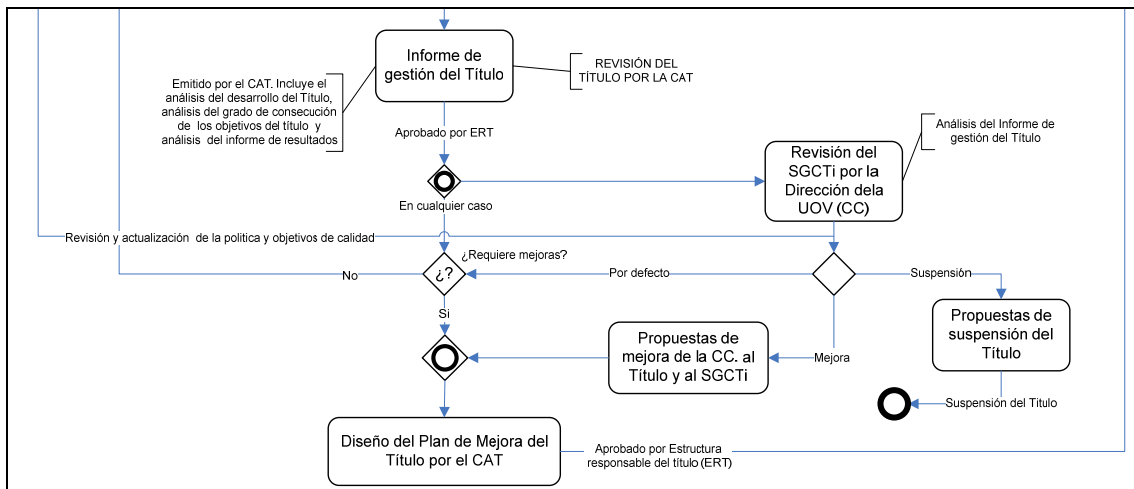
Informe de gestión del Título

REVISIÓN DEL TÍTULO POR LA CAT

Emitido por el CAT. Incluye el análisis del desarrollo del Título, análisis del grado de consecución de los objetivos del título y análisis del informe de resultados

Aprobado por ERT

Análisis del Informe de gestión del Título

Revisión del SGCTi por la Dirección dela UOV (CC)

En cualquier caso

Revisión y actualización de la politica y objetivos de calidad

¿Requiere mejoras?

¿?

No

Por defecto

Suspensión

Si

Propuestas de suspensión del Título

Propuestas de mejora de la CC. al Título y al SGCTi

Mejora

Suspensión del Título

Diseño del Plan de Mejora del Título por el CAT

Aprobado por Estructura responsable del título (ERT)